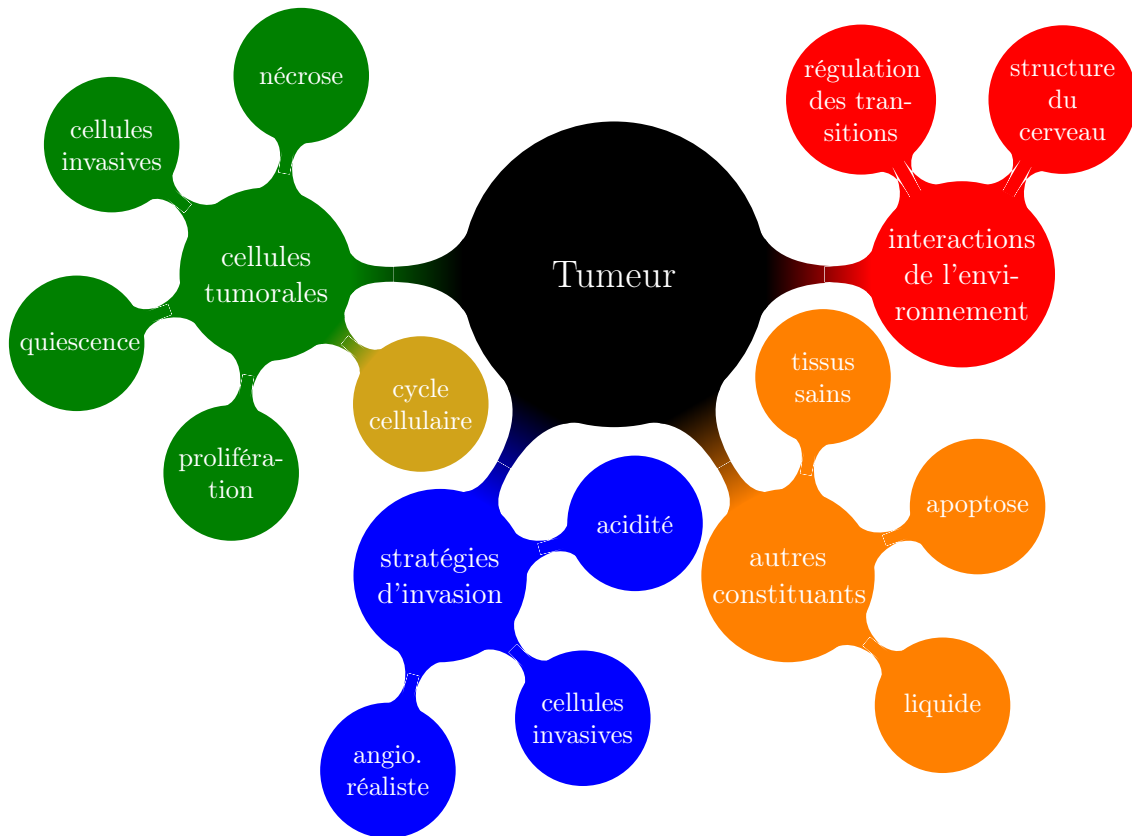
Tumeur

cellules tumorales

nécrose

cellules invasives

quiescence

prolifération

cycle cellulaire

interactions de l'environnement

régulation des transitions

structure du cerveau

stratégies d'invasion

acidité

cellules invasives

angio. réaliste

autres constituants

tissus sains

apoptose

liquide